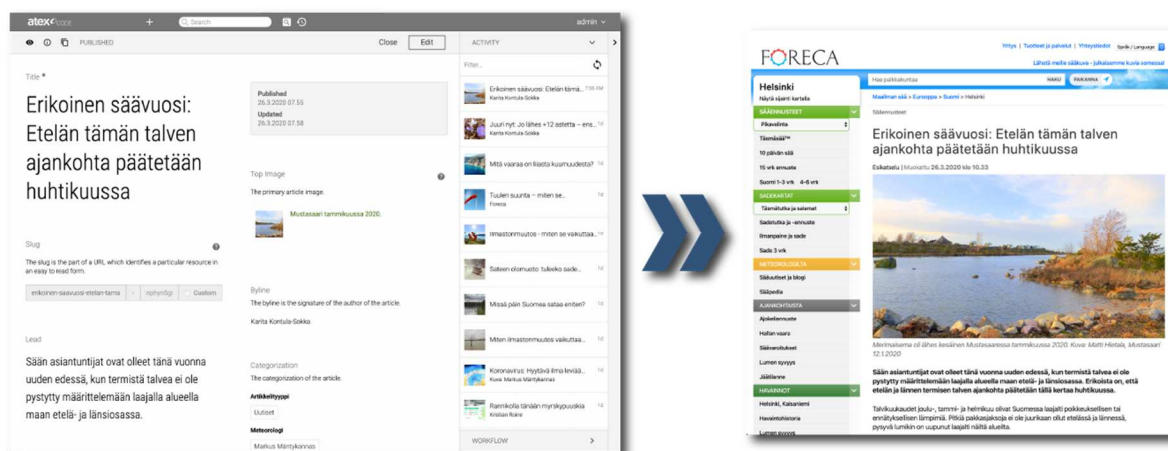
atex ace + Search admin

PUBLISHED Close Edit ACTIVITY

Title *

Erikoinen säävuosi: Etelän tämän talven ajankohta päätetään huhtikuussa

Published
26.3.2020 07.55
Updated
26.3.2020 07.58

Top Image
The primary article image.

Mustasaari tammikuussa 2020.

Slug
The slug is the part of a URL which identifies a particular resource in an easy to read form.

erikoinen-saavuosi-etelan-tama nphyn6gi Custom

Byline
The byline is the signature of the author of the article.

Karita Kontula-Sokka

Lead

Sään asiantuntijat ovat olleet tänä vuonna uuden edessä, kun termistä talvea ei ole pystytty määrittelemään laajalla alueella maan etelä- ja länsiosassa.

Categorization
The categorization of the article.

Artikkelityyppi
Uutiset

Meteorologi
Markus Mäntykannas

Filter...

Erikoinen säävuosi: Etelän tämä... 7:55 AM
Karita Kontula-Sokka

Juuri nyt: Jo lähes +12 astetta – ens...
Karita Kontula-Sokka

Mitä vaaraa on liiasta kuumuudesta? 1d

Tuulen suunta – miten se... 1d
Foreca

Ilmastonmuutos - miten se vaikuttaa... 1d

Sateen olomuoto: tuleeko sade... 1d

Missä päin Suomea sataa eniten? 1d

Miten ilmastonmuutos vaikuttaa... 1d

Koronavirus: Hyytävä ilma leviää... 1d
Kuva: Markus Mäntykannas

Rannikolla tänään myrskypuuskia 1d
Kristian Roine

WORKFLOW

FORECA

Yritys | Tuotteet ja palvelut | Yhteystiedot Språk / Language
Lähetä meille sääkuva - julkaisemme kuvia somessa!

Helsinki
Näytä sijainti kartalla

Hae paikkakuntaa HAKU PAIKANNA

Maailman sää > Eurooppa > Suomi > Helsinki

SÄÄENNUSTEET
Pikavalinta
Tämäsää™
10 päivän sää
15 vrk ennuste
Suomi 1–3 vrk 4–6 vrk
SADEKARTAT
Tämätutka ja salamat
Sadetutka ja -ennuste
Ilmanpaine ja sade
Sade 3 vrk
METEOROLOGILTA
Sääuutiset ja blogi
Sääpedia
AJANKOHTAISTA
Ajokelienneuste
Hallan vaara
Sääennusteet
Lumen syvyys
Jäätilanne
HAVAINNOT
Helsinki, Kaisaniemi
Havaintohistoria
Lumen syvyys

Sääuutiset

Erikoinen säävuosi: Etelän tämän talven ajankohta päätetään huhtikuussa

Esikatselu | Muokattu 26.3.2020 klo 10.33

Merimaisema oli lähes keväinen Mustasaaressa tammikuussa 2020. Kuva: Matti Hietala, Mustasaari 12.1.2020

Sään asiantuntijat ovat olleet tänä vuonna uuden edessä, kun termistä talvea ei ole pystytty määrittelemään laajalla alueella maan etelä- ja länsiosassa. Erikoista on, että etelän ja lännen termisen talven ajankohta päätetään tällä kertaa huhtikuussa.

Talvikuukaudet joulu-, tammi- ja helmikuu olivat Suomessa laajalti poikkeuksellisen tai ennätyksellisen lämpimiä. Pitkiä pakkasjaksoja ei ole juurikaan ollut etelässä ja lännessä, pysyvä lumikin on uupunut laajalti näiltä alueilta.